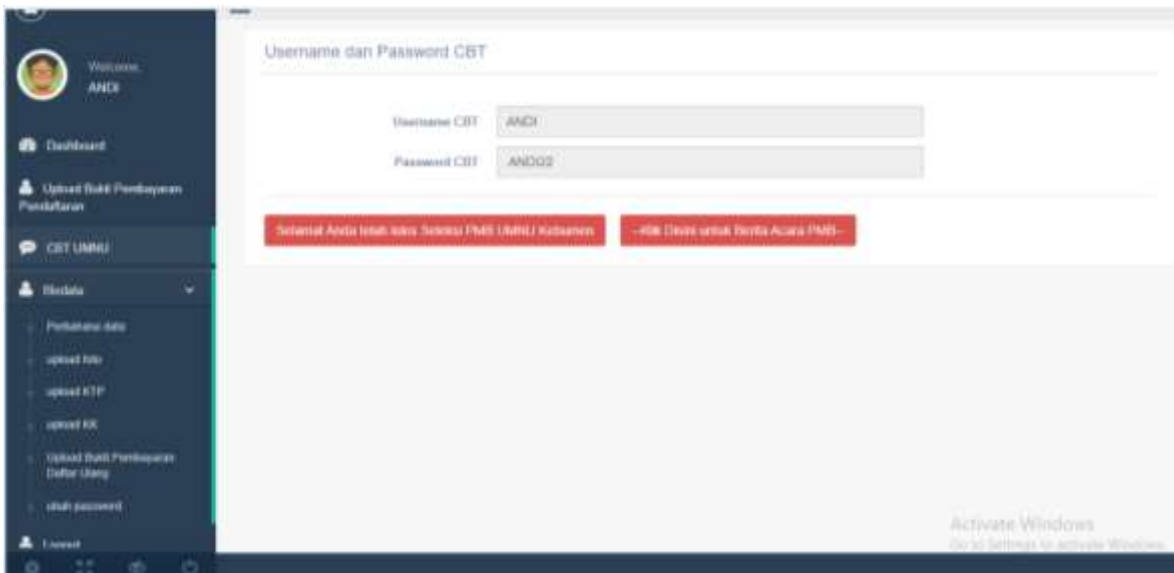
Welcome,
ANDI

Dashboard

Upload Bukti Pembayaran Pendaftaran

CBT UMNU

Biodata

Perbaharui data

upload foto

upload KTP

upload KK

Upload Bukti Pembayaran Daftar Ulang

ubah password

Logout

Username dan Password CBT

Username CBT ANDI

Password CBT ANDO2

Selamat Anda telah lulus Seleksi PMB UMNU Kebumen

--Klik Disini untuk Berita Acara PMB--

Activate Windows
Go to Settings to activate Windows.